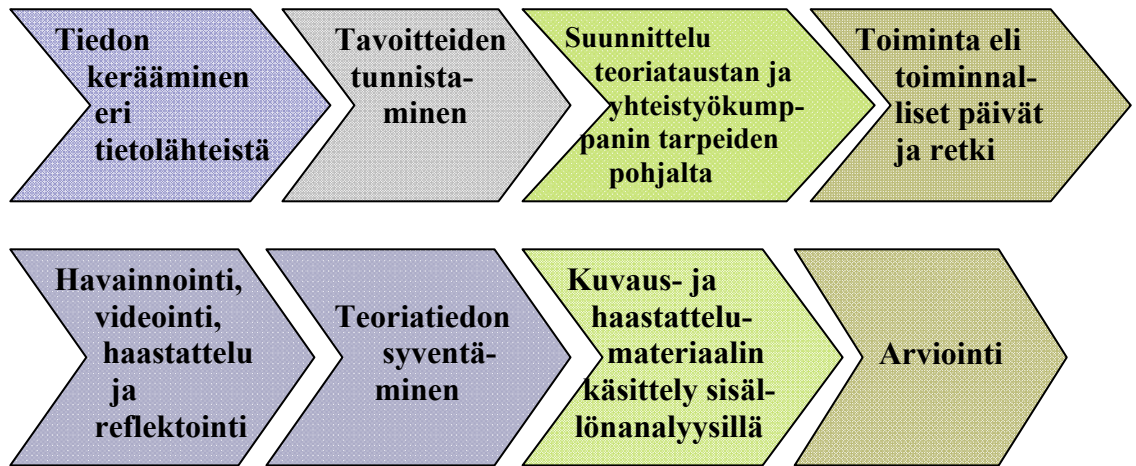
Tiedon kerääminen eri tietolähteistä

Tavoitteiden tunnistaminen

Suunnittelu teoriataustan ja yhteistyökumppanin tarpeiden pohjalta

Toiminta eli toiminnalliset päivät ja retki

Havainnointi, videointi, haastattelu ja reflektointi

Teoriatiedon syventäminen

Kuvaus- ja haastattelumateriaalin käsittely sisällönanalyysillä

Arviointi